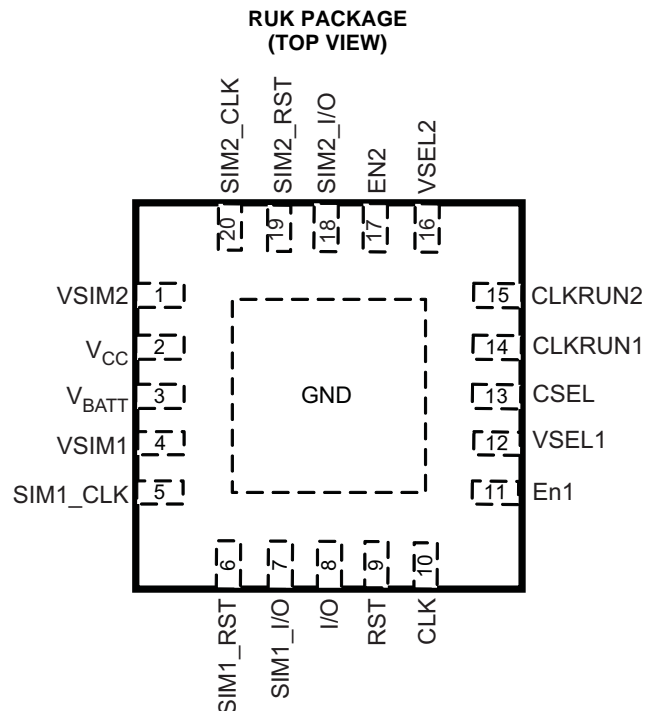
RUK PACKAGE
(TOP VIEW)

SIM2_CLK
SIM2_RST
SIM2_I/O
EN2
VSEL2

20
19
18
17
16

VSIM2 1
$V_{CC}$ 2
$V_{BATT}$ 3
VSIM1 4
SIM1_CLK 5

GND

15 CLKRUN2
14 CLKRUN1
13 CSEL
12 VSEL1
11 En1

6
7
8
9
10

SIM1_RST
SIM1_I/O
I/O
RST
CLK